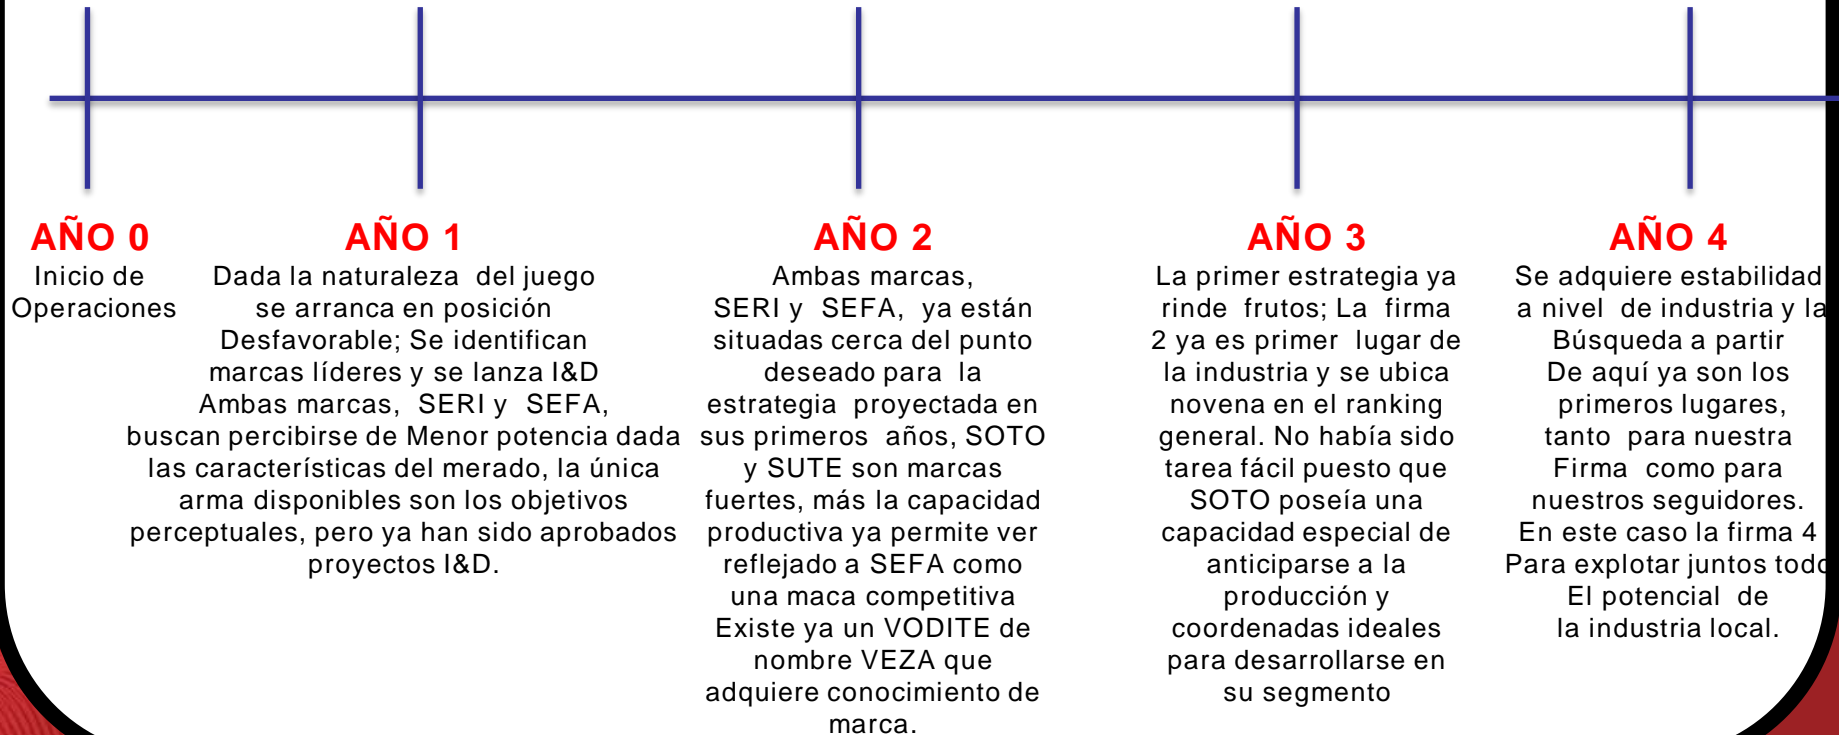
AÑO 0
Inicio de Operaciones

AÑO 1
Dada la naturaleza del juego se arranca en posición Desfavorable; Se identifican marcas líderes y se lanza I&D Ambas marcas, SERI y SEFA, buscan percibirse de Menor potencia dada las características del merado, la única arma disponibles son los objetivos perceptuales, pero ya han sido aprobados proyectos I&D.

AÑO 2
Ambas marcas, SERI y SEFA, ya están situadas cerca del punto deseado para la estrategia proyectada en sus primeros años, SOTO y SUTE son marcas fuertes, más la capacidad productiva ya permite ver reflejado a SEFA como una maca competitiva Existe ya un VODITE de nombre VEZA que adquiere conocimiento de marca.

AÑO 3
La primer estrategia ya rinde frutos; La firma 2 ya es primer lugar de la industria y se ubica novena en el ranking general. No había sido tarea fácil puesto que SOTO poseía una capacidad especial de anticiparse a la producción y coordenadas ideales para desarrollarse en su segmento

AÑO 4
Se adquiere estabilidad a nivel de industria y la Búsqueda a partir De aquí ya son los primeros lugares, tanto para nuestra Firma como para nuestros seguidores. En este caso la firma 4 Para explotar juntos tod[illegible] El potencial de la industria local.